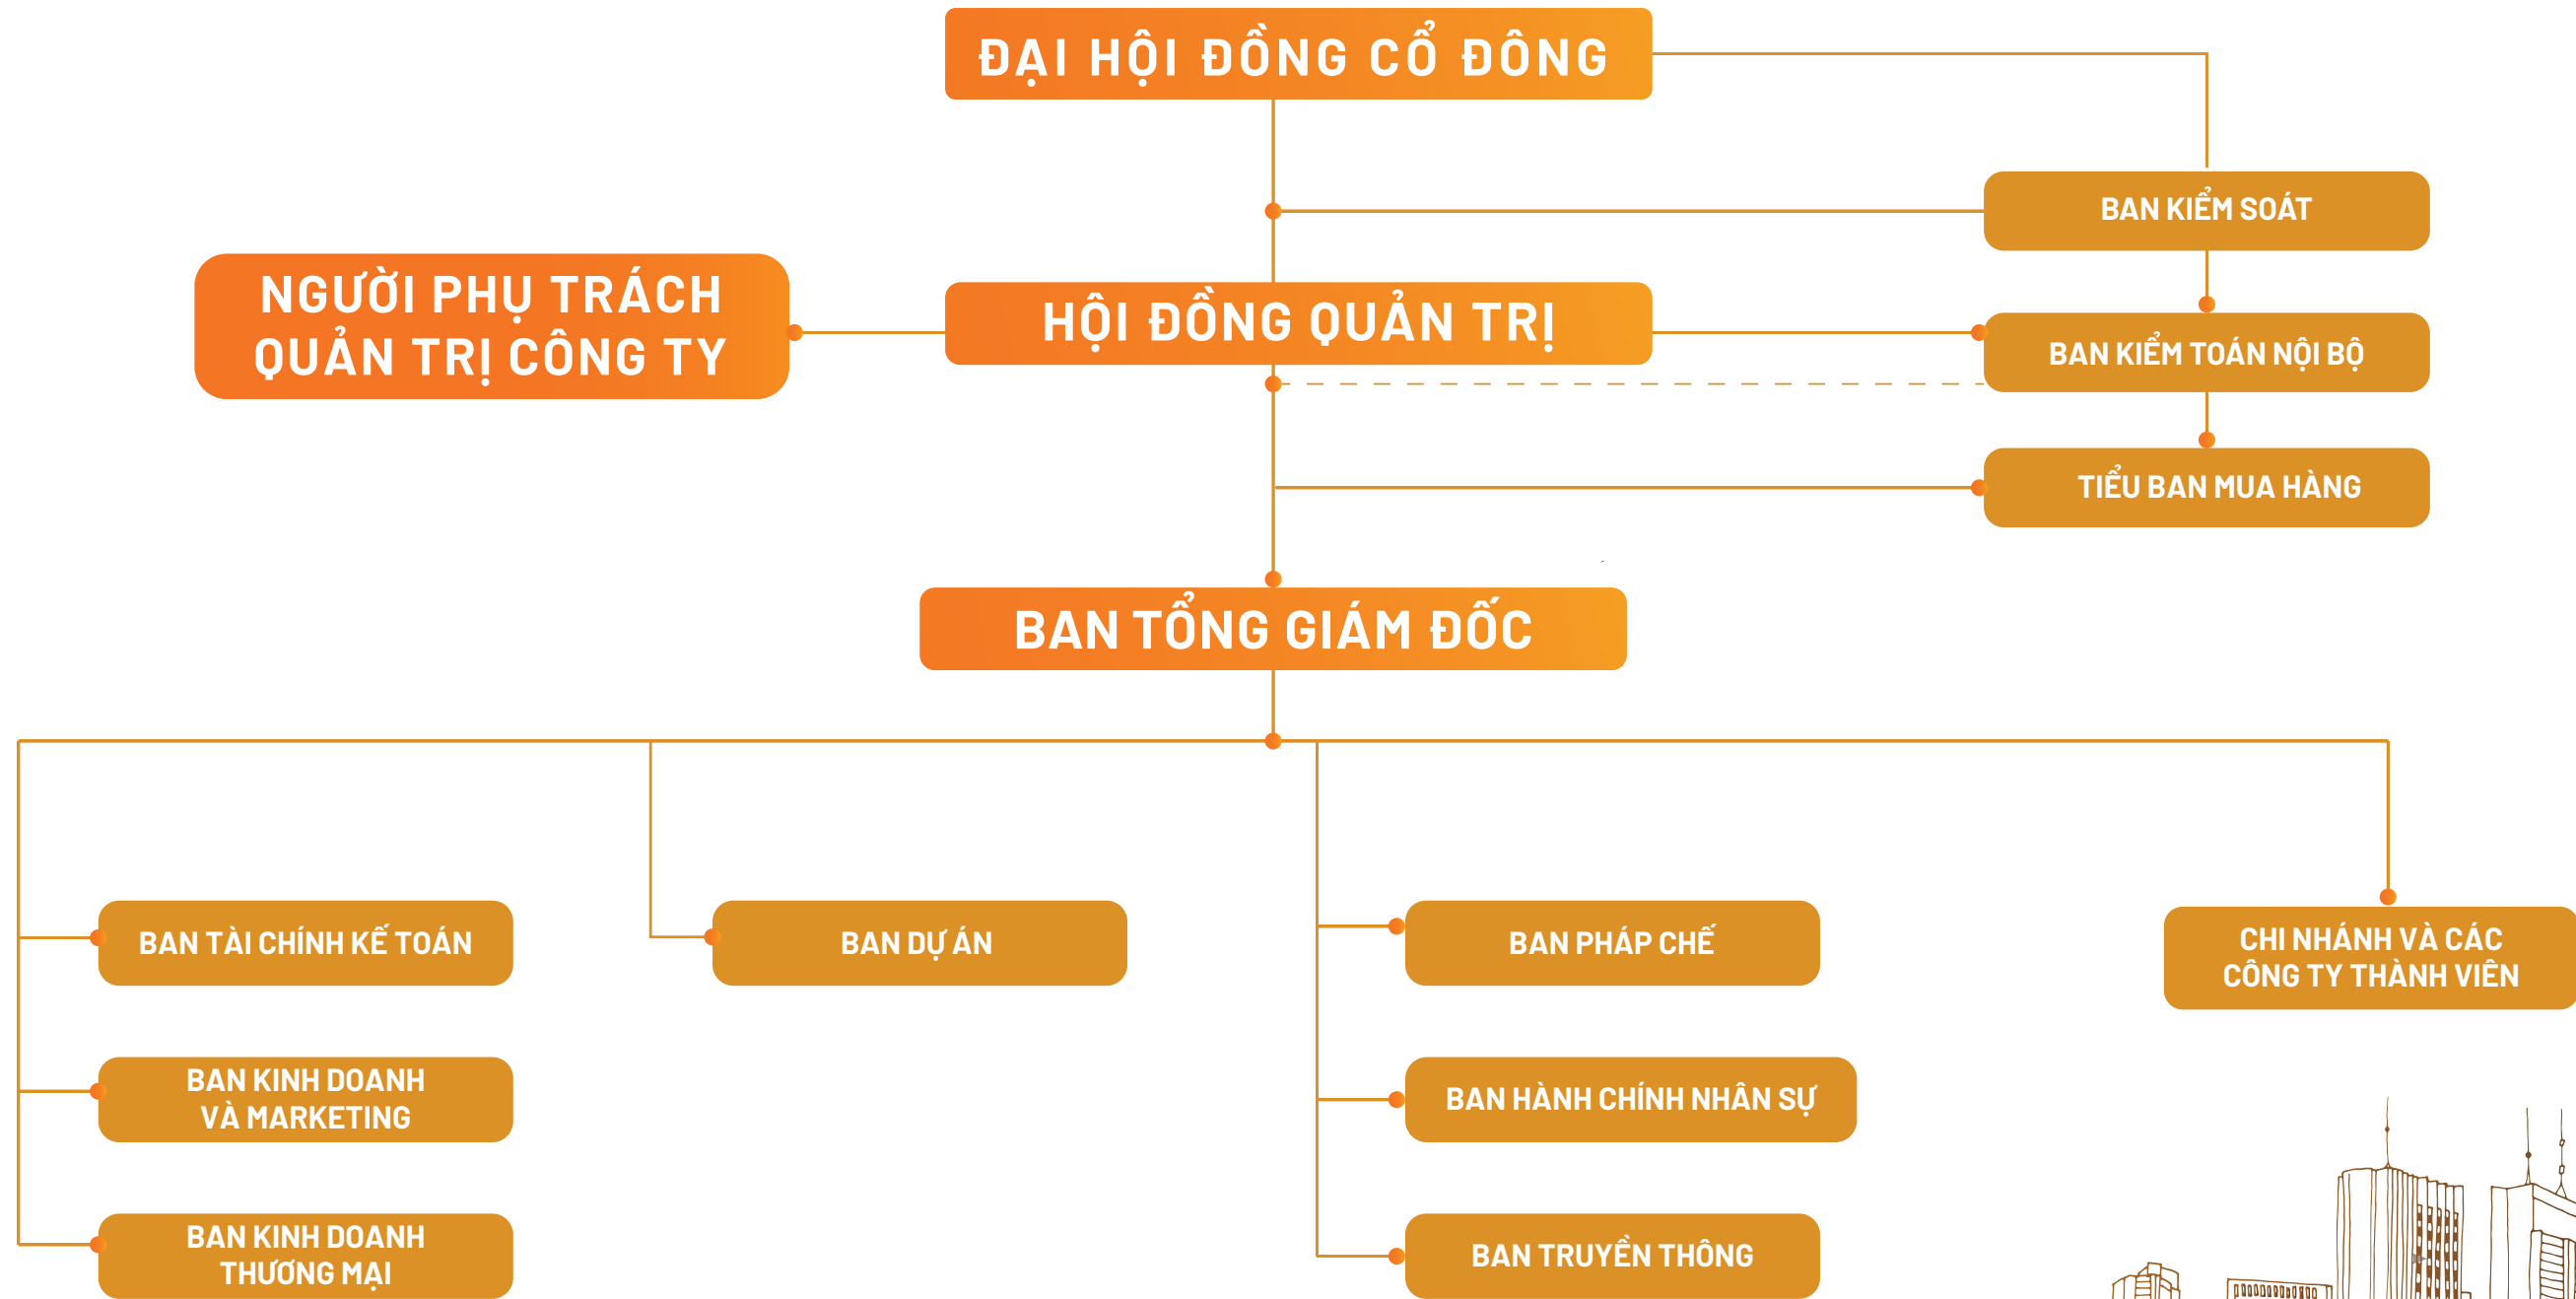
ĐẠI HỘI ĐỒNG CỔ ĐÔNG

BAN KIỂM SOÁT

NGƯỜI PHỤ TRÁCH QUẢN TRỊ CÔNG TY

HỘI ĐỒNG QUẢN TRỊ

BAN KIỂM TOÁN NỘI BỘ

TIỂU BAN MUA HÀNG

BAN TỔNG GIÁM ĐỐC

BAN TÀI CHÍNH KẾ TOÁN

BAN DỰ ÁN

BAN PHÁP CHẾ

CHI NHÁNH VÀ CÁC CÔNG TY THÀNH VIÊN

BAN KINH DOANH VÀ MARKETING

BAN HÀNH CHÍNH NHÂN SỰ

BAN KINH DOANH THƯƠNG MẠI

BAN TRUYỀN THÔNG